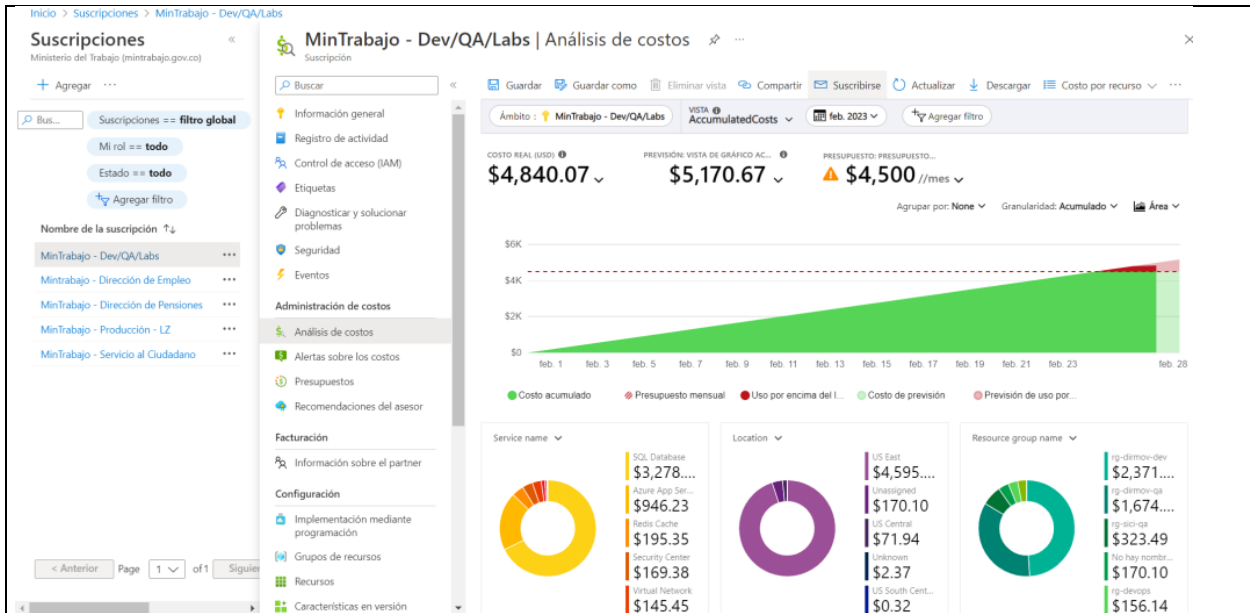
Inicio > Suscripciones > MinTrabajo - Dev/QA/Labs

Suscripciones
Ministerio del Trabajo (mintrabajo.gov.co)

+ Agregar ···

Bus...
Suscripciones == filtro global
Mi rol == todo
Estado == todo
Agregar filtro

Nombre de la suscripción ↑↓
MinTrabajo - Dev/QA/Labs ···
Mintrabajo - Dirección de Empleo ···
Mintrabajo - Dirección de Pensiones ···
MinTrabajo - Producción - LZ ···
MinTrabajo - Servicio al Ciudadano ···

< Anterior Page 1 of 1 Siguie

MinTrabajo - Dev/QA/Labs | Análisis de costos
Suscripción

Buscar
Información general
Registro de actividad
Control de acceso (IAM)
Etiquetas
Diagnosticar y solucionar problemas
Seguridad
Eventos
Administración de costos
Análisis de costos
Alertas sobre los costos
Presupuestos
Recomendaciones del asesor
Facturación
Información sobre el partner
Configuración
Implementación mediante programación
Grupos de recursos
Recursos
Características en versión

Guardar Guardar como Eliminar vista Compartir Suscribirse Actualizar Descargar Costo por recurso ···

Ámbito : MinTrabajo - Dev/QA/Labs
VISTA
AccumulatedCosts
feb. 2023
Agregar filtro

COSTO REAL (USD)
$4,840.07
PREVISIÓN: VISTA DE GRÁFICO AC...
$5,170.67
PRESUPUESTO: PRESUPUESTO...
$4,500 //mes

Agrupar por: None Granularidad: Acumulado Área

$6K
$4K
$2K
$0
feb. 1 feb. 3 feb. 5 feb. 7 feb. 9 feb. 11 feb. 13 feb. 15 feb. 17 feb. 19 feb. 21 feb. 23 feb. 28

Costo acumulado Presupuesto mensual Uso por encima del l... Costo de previsión Previsión de uso por...

Service name
SQL Database
$3,278....
Azure App Ser...
$946.23
Redis Cache
$195.35
Security Center
$169.38
Virtual Network
$145.45

Location
US East
$4,595....
Unassigned
$170.10
US Central
$71.94
Unknown
$2.37
US South Cent...
$0.32

Resource group name
rg-dirmov-dev
$2,371....
rg-dirmov-qa
$1,674....
rg-sici-qa
$323.49
No hay nombr...
$170.10
rg-devops
$156.14